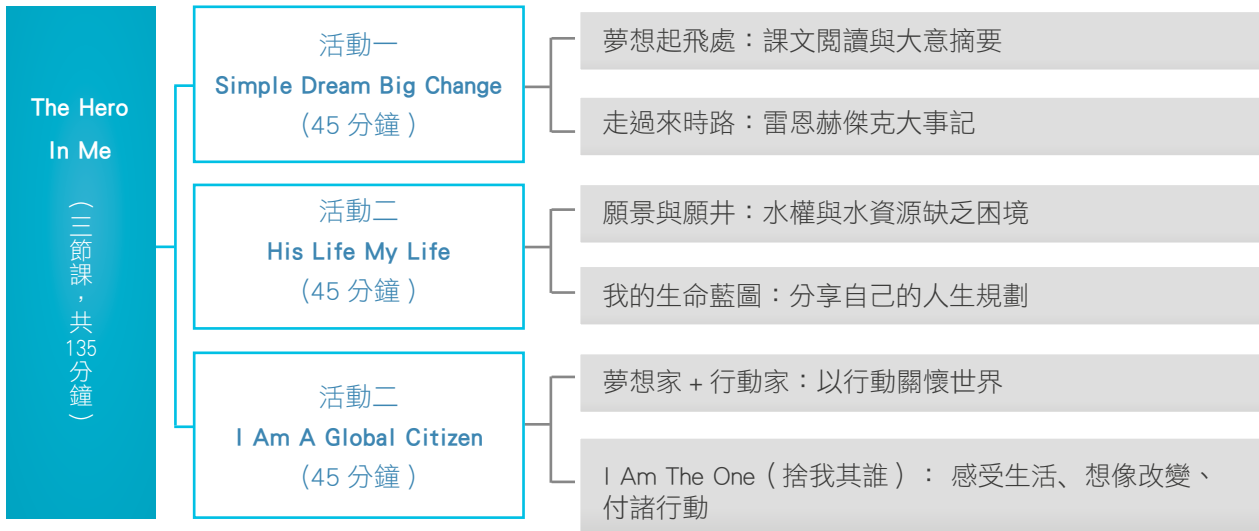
The Hero In Me

（三節課，共135分鐘）

活動一
Simple Dream Big Change
（45 分鐘）

夢想起飛處：課文閱讀與大意摘要

走過來時路：雷恩赫傑克大事記

活動二
His Life My Life
（45 分鐘）

願景與願井：水權與水資源缺乏困境

我的生命藍圖：分享自己的人生規劃

活動二
I Am A Global Citizen
（45 分鐘）

夢想家 + 行動家：以行動關懷世界

I Am The One（捨我其誰）： 感受生活、想像改變、付諸行動